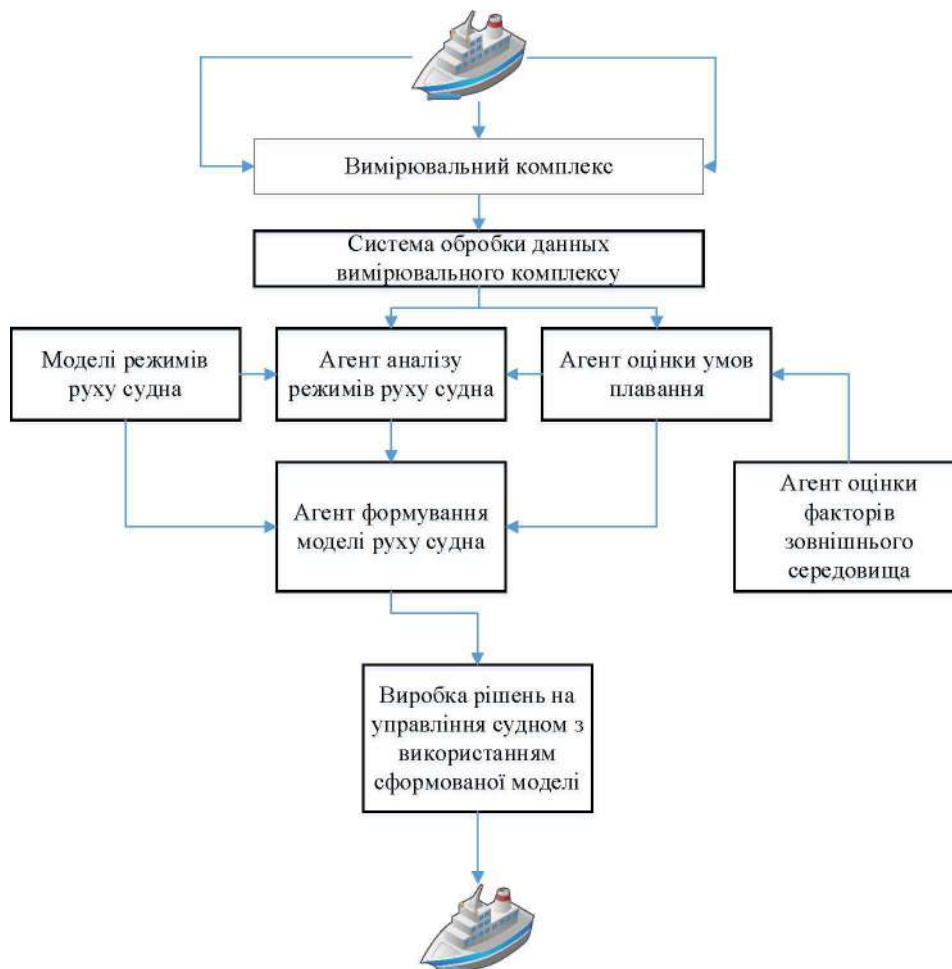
Вимірювальний комплекс

Система обробки данных вимірювального комплексу

Моделі режимів руху судна

Агент аналізу режимів руху судна

Агент оцінки умов плавання

Агент формування моделі руху судна

Агент оцінки факторів зовнішнього середовища

Виробка рішень на управління судном з використанням сформованої моделі